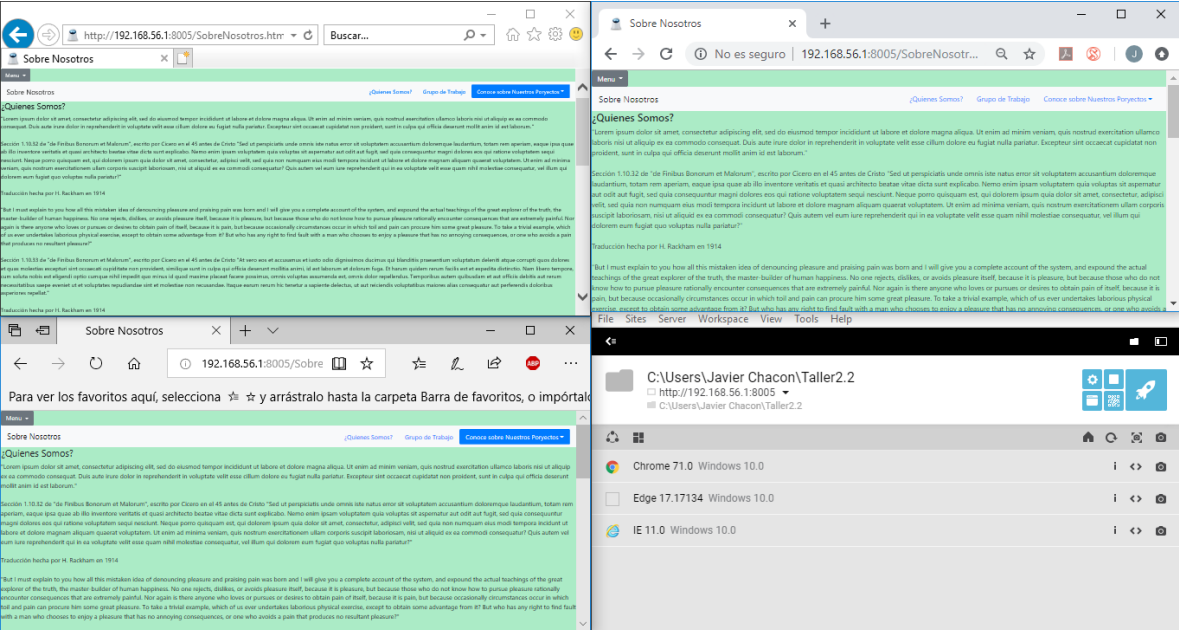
http://192.168.56.1:8005/SobreNosotros.htm

Buscar...

Sobre Nosotros

Menu

Sobre Nosotros

¿Quienes Somos?

Grupo de Trabajo

Conoce sobre Nuestros Poryectos

¿Quienes Somos?

"Lorem ipsum dolor sit amet, consectetur adipiscing elit, sed do eiusmod tempor incididunt ut labore et dolore magna aliqua. Ut enim ad minim veniam, quis nostrud exercitation ullamco laboris nisi ut aliquip ex ea commodo consequat. Duis aute irure dolor in reprehenderit in voluptate velit esse cillum dolore eu fugiat nulla pariatur. Excepteur sint occaecat cupidatat non proident, sunt in culpa qui officia deserunt mollit anim id est laborum."

Sección 1.10.32 de "de Finibus Bonorum et Malorum", escrito por Cicero en el 45 antes de Cristo "Sed ut perspiciatis unde omnis iste natus error sit voluptatem accusantium doloremque laudantium, totam rem aperiam, eaque ipsa quae ab illo inventore veritatis et quasi architecto beatae vitae dicta sunt explicabo. Nemo enim ipsam voluptatem quia voluptas sit aspernatur aut odit aut fugit, sed quia consequuntur magni dolores eos qui ratione voluptatem sequi nesciunt. Neque porro quisquam est, qui dolorem ipsum quia dolor sit amet, consectetur, adipisci velit, sed quia non numquam eius modi tempora incidunt ut labore et dolore magnam aliquam quaerat voluptatem. Ut enim ad minima veniam, quis nostrum exercitationem ullam corporis suscipit laboriosam, nisi ut aliquid ex ea commodi consequatur? Quis autem vel eum iure reprehenderit qui in ea voluptate velit esse quam nihil molestiae consequatur, vel illum qui dolorem eum fugiat quo voluptas nulla pariatur?"

Traducción hecha por H. Rackham en 1914

"But I must explain to you how all this mistaken idea of denouncing pleasure and praising pain was born and I will give you a complete account of the system, and expound the actual teachings of the great explorer of the truth, the master-builder of human happiness. No one rejects, dislikes, or avoids pleasure itself, because it is pleasure, but because those who do not know how to pursue pleasure rationally encounter consequences that are extremely painful. Nor again is there anyone who loves or pursues or desires to obtain pain of itself, because it is pain, but because occasionally circumstances occur in which toil and pain can procure him some great pleasure. To take a trivial example, which of us ever undertakes laborious physical exercise, except to obtain some advantage from it? But who has any right to find fault with a man who chooses to enjoy a pleasure that has no annoying consequences, or one who avoids a pain that produces no resultant pleasure?"

Sección 1.10.33 de "de Finibus Bonorum et Malorum", escrito por Cicero en el 45 antes de Cristo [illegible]

Traducción hecha por H. Rackham en 1914

Sobre Nosotros

No es seguro | 192.168.56.1:8005/SobreNosotr...

Sobre Nosotros

Para ver los favoritos aquí, selecciona ☆ y arrástralo hasta la carpeta Barra de favoritos, o impórtalo

192.168.56.1:8005/Sobre

File Sites Server Workspace View Tools Help

C:\Users\Javier Chacon\Taller2.2
http://192.168.56.1:8005
C:\Users\Javier Chacon\Taller2.2

Chrome 71.0 Windows 10.0
Edge 17.17134 Windows 10.0
IE 11.0 Windows 10.0